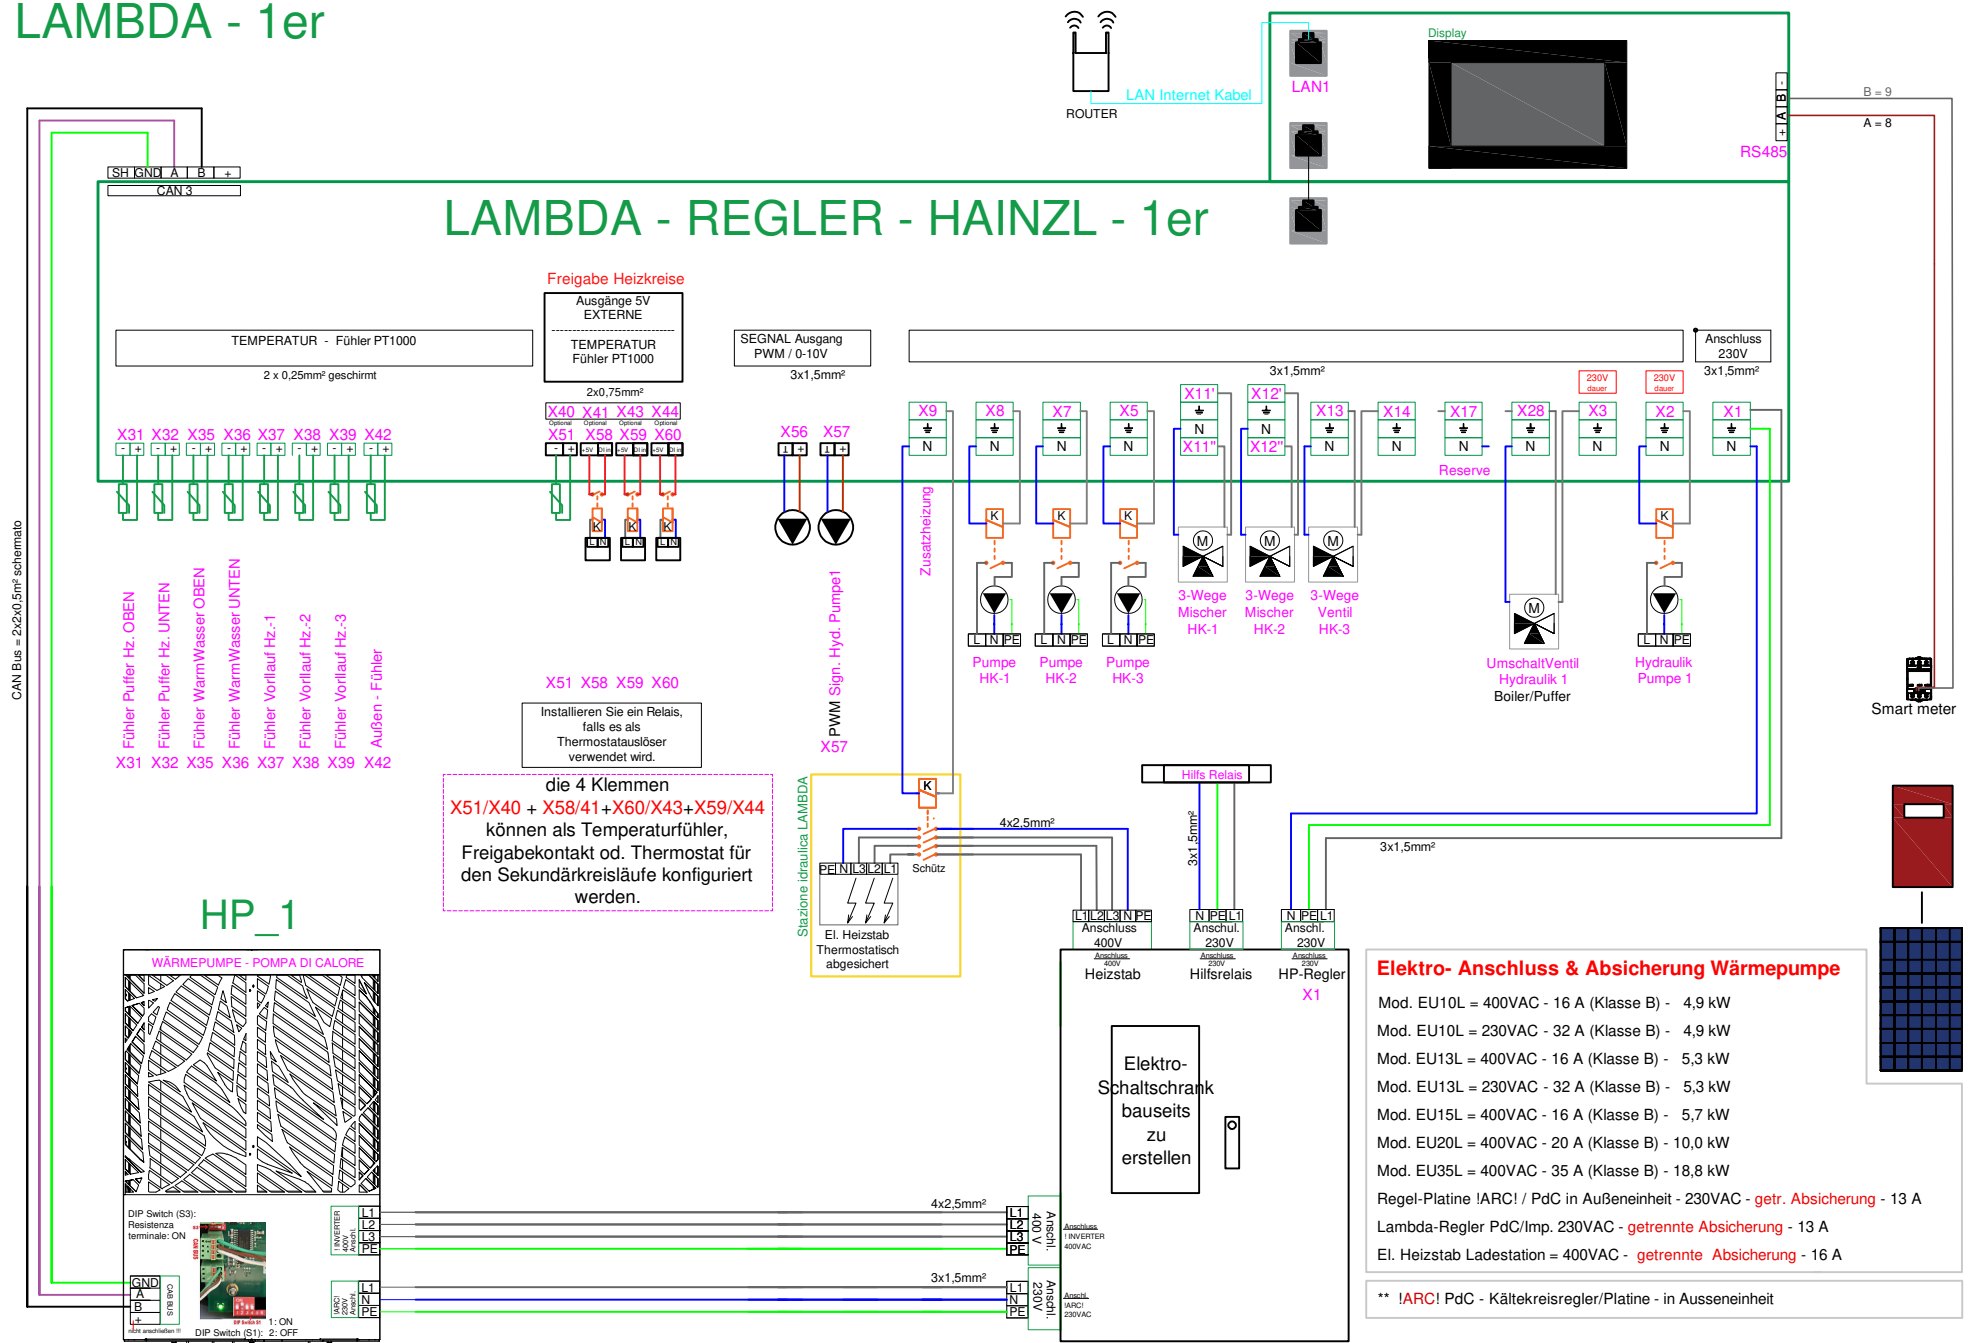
LAMBDA - 1er

ROUTER

LAN Internet Kabel

LAN1

Display

RS485

B = 9

A = 8

SH GND A B +

CAN 3

LAMBDA - REGLER - HAINZL - 1er

Freigabe Heizkreise

Ausgänge 5V EXTERNE

TEMPERATUR Fühler PT1000

TEMPERATUR - Fühler PT1000

2 x 0,25mm² geschirmt

2x0,75mm²

SEGNAL Ausgang PWM / 0-10V

3x1,5mm²

3x1,5mm²

Anschluss 230V

3x1,5mm²

230V dauer

230V dauer

X31 X32 X35 X36 X37 X38 X39 X42

X40 X41 X43 X44

X51 X58 X59 X60

X56 X57

X9 X8 X7 X5 X11' X11'' X12' X12'' X13 X14 X17 X28 X3 X2 X1

N N N N N N N N N N N N N

Reserve

CAN Bus = 2x2x0,5m² schermato

Fühler Puffer Hz. OBEN

Fühler Puffer Hz. UNTEN

Fühler WarmWasser OBEN

Fühler WarmWasser UNTEN

Fühler Vorlauf Hz.-1

Fühler Vorlauf Hz.-2

Fühler Vorlauf Hz.-3

Außen - Fühler

X31 X32 X35 X36 X37 X38 X39 X42

X51 X58 X59 X60

Installieren Sie ein Relais, falls es als Thermostatauslöser verwendet wird.

die 4 Klemmen
X51/X40 + X58/41+X60/X43+X59/X44
können als Temperaturfühler, Freigabekontakt od. Thermostat für den Sekundärkreisläufe konfiguriert werden.

PWM Sign. Hyd. Pumpe1

X57

Zusatzheizung

Pumpe HK-1

Pumpe HK-2

Pumpe HK-3

3-Wege Mischer HK-1

3-Wege Mischer HK-2

3-Wege Ventil HK-3

UmschaltVentil Hydraulik 1 Boiler/Puffer

Hydraulik Pumpe 1

Smart meter

Stazione idraulica LAMBDA

Schütz

PE N L3 L2 L1

El. Heizstab Thermostatisch abgesichert

4x2,5mm²

Hilfs Relais

3x1,5mm²

3x1,5mm²

L1 L2 L3 N PE

Anschluss 400V

Heizstab

N PE L1

Anschul. 230V

Hilfsrelais

N PE L1

Anschl. 230V

HP-Regler X1

Elektro-Schaltschrank bauseits zu erstellen

HP_1

WÄRMEPUMPE - POMPA DI CALORE

DIP Switch (S3): Resistenza terminale: ON

DIP Switch (S1): 1: ON 2: OFF

GND A B

4x2,5mm²

L1 L2 L3 PE

Anschl. 400 V

3x1,5mm²

L1 N PE

Anschl. 230V

Elektro- Anschluss & Absicherung Wärmepumpe

Mod. EU10L = 400VAC - 16 A (Klasse B) - 4,9 kW

Mod. EU10L = 230VAC - 32 A (Klasse B) - 4,9 kW

Mod. EU13L = 400VAC - 16 A (Klasse B) - 5,3 kW

Mod. EU13L = 230VAC - 32 A (Klasse B) - 5,3 kW

Mod. EU15L = 400VAC - 16 A (Klasse B) - 5,7 kW

Mod. EU20L = 400VAC - 20 A (Klasse B) - 10,0 kW

Mod. EU35L = 400VAC - 35 A (Klasse B) - 18,8 kW

Regel-Platine !ARC! / PdC in Außeneinheit - 230VAC - getr. Absicherung - 13 A

Lambda-Regler PdC/Imp. 230VAC - getrennte Absicherung - 13 A

El. Heizstab Ladestation = 400VAC - getrennte Absicherung - 16 A

** !ARC! PdC - Kältekreisregler/Platine - in Ausseneinheit